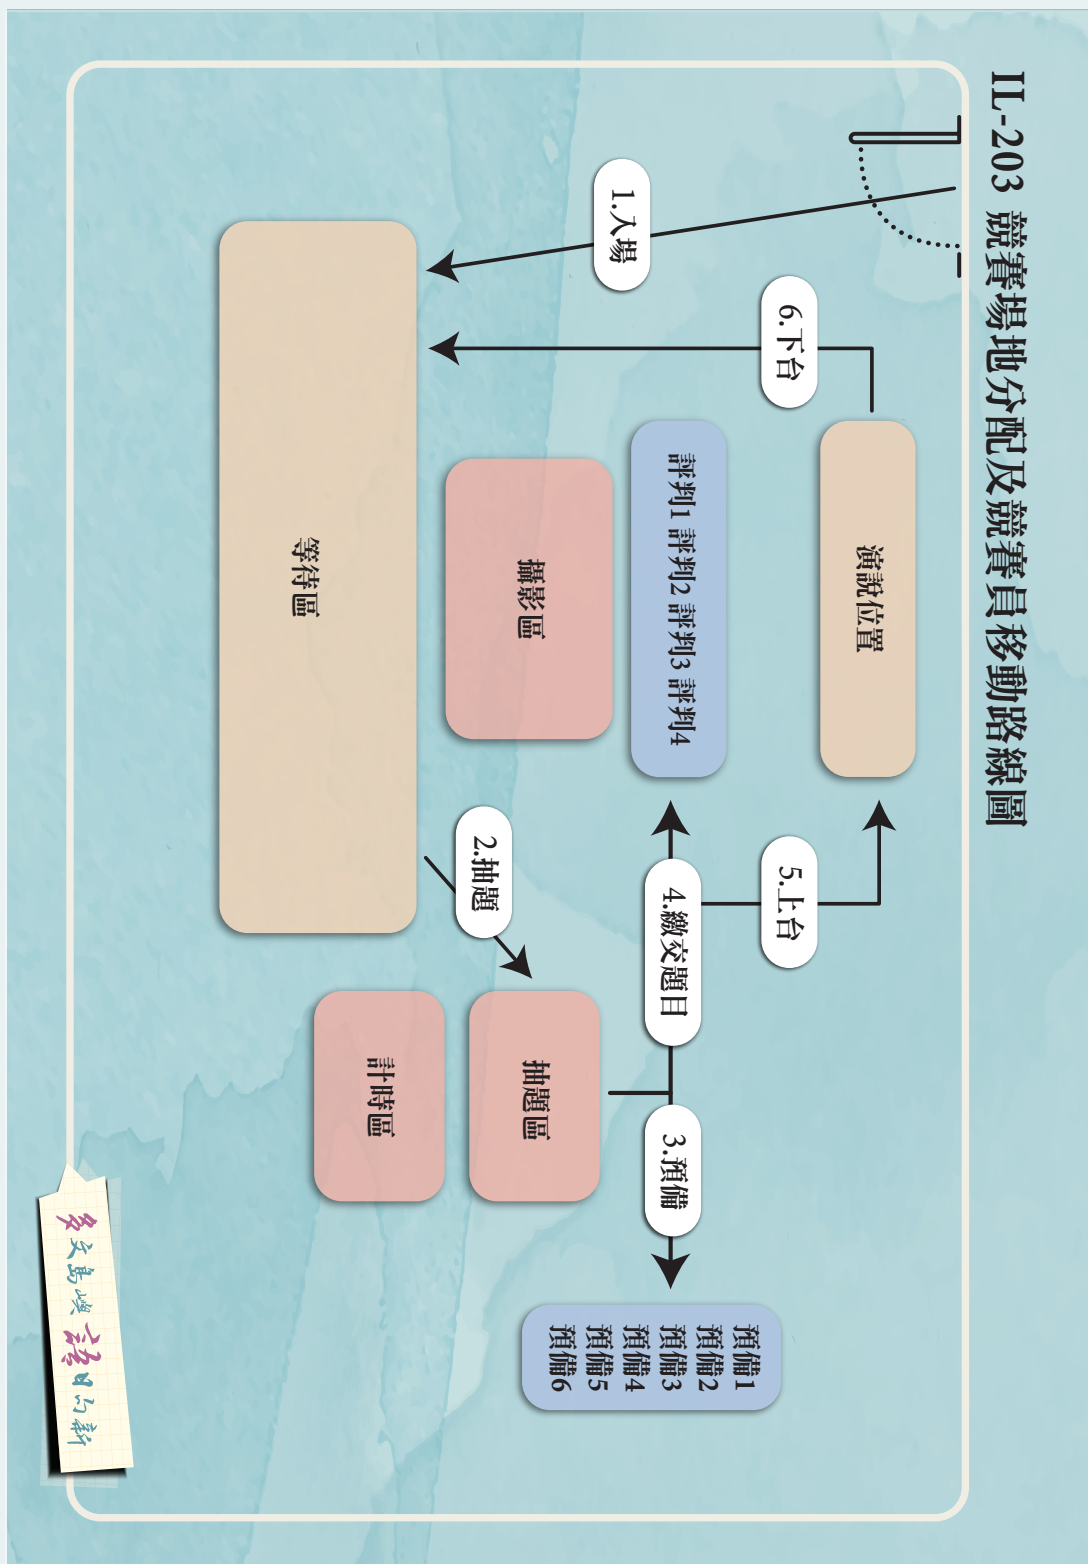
IL-203 競賽場地分配及競賽員移動路線圖

1.入場

6.下台

演說位置

評判1 評判2 評判3 評判4

攝影區

等待區

5.上台

4.繳交題目

2.抽題

抽題區

計時區

3.預備

預備1
預備2
預備3
預備4
預備5
預備6

多元島嶼 語日日新